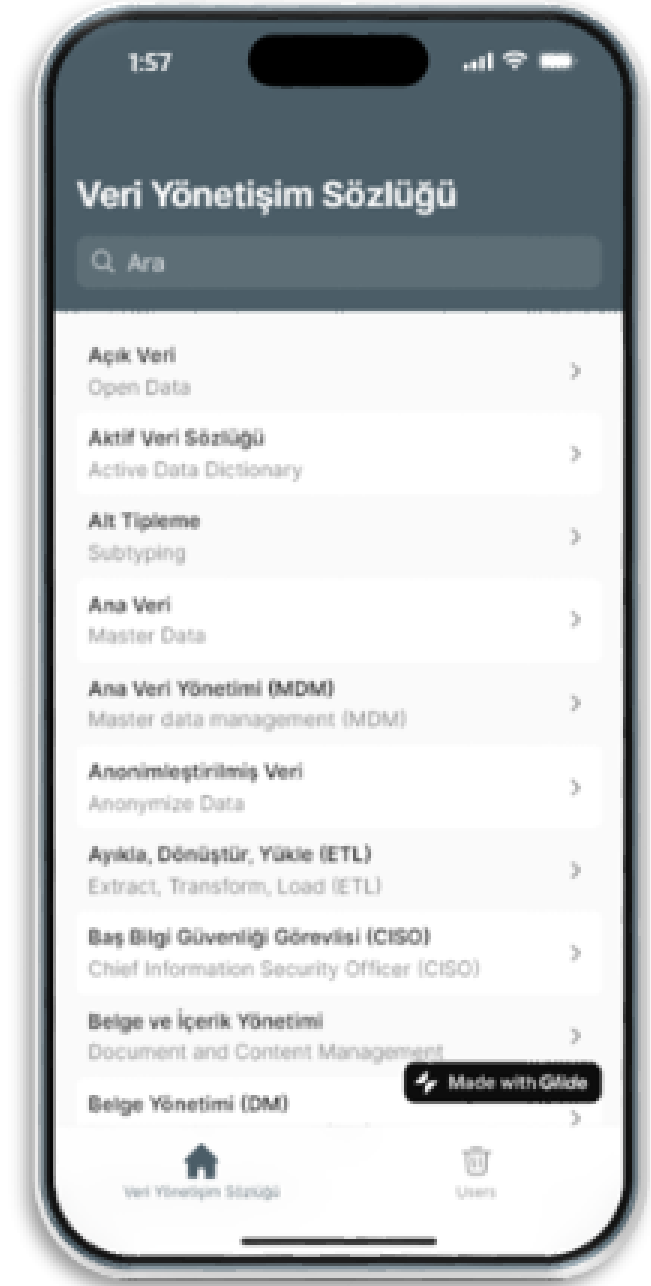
1:57

Veri Yönetişim Sözlüğü

Ara

Açık Veri
Open Data

Aktif Veri Sözlüğü
Active Data Dictionary

Alt Tipleme
Subtyping

Ana Veri
Master Data

Ana Veri Yönetimi (MDM)
Master data management (MDM)

Anonimleştirilmiş Veri
Anonymize Data

Ayıkla, Dönüştür, Yükle (ETL)
Extract, Transform, Load (ETL)

Baş Bilgi Güvenliği Görevlisi (CISO)
Chief Information Security Officer (CISO)

Belge ve İçerik Yönetimi
Document and Content Management

Made with Glide

Belge Yönetimi (DM)
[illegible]

Veri Yönetişim Sözlüğü

Users